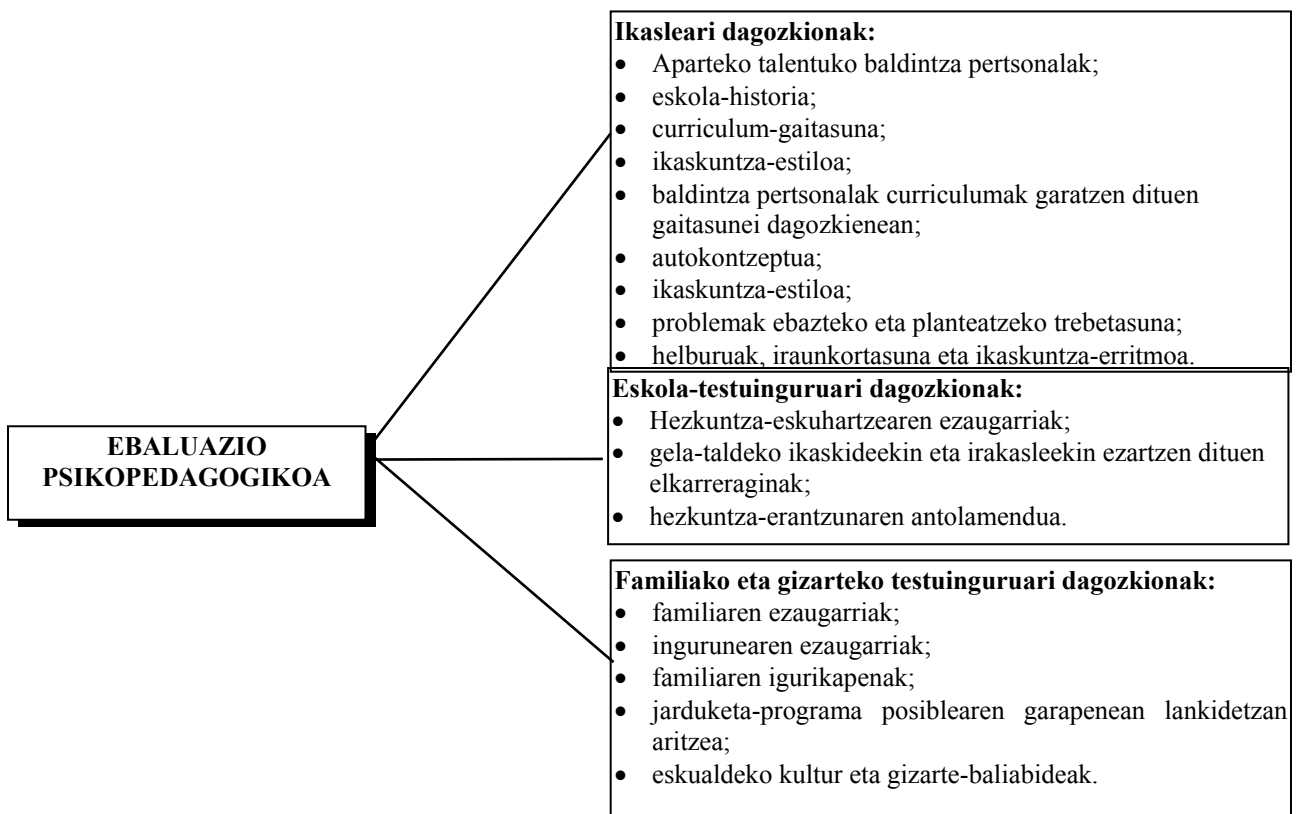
EBALUAZIO PSIKOPEDAGOGIKOA

Ikasleari dagozkionak:
- Aparteko talentuko baldintza pertsonalak;
- eskola-historia;
- curriculum-gaitasuna;
- ikaskuntza-estiloa;
- baldintza pertsonalak curriculumak garatzen dituen gaitasunei dagozkienean;
- autokontzeptua;
- ikaskuntza-estiloa;
- problemak ebazteko eta planteatzeko trebetasuna;
- helburuak, iraunkortasuna eta ikaskuntza-erritmoa.

Eskola-testuinguruari dagozkionak:
- Hezkuntza-eskuhartzearen ezaugarriak;
- gela-taldeko ikaskideekin eta irakasleekin ezartzen dituen elkarreraginak;
- hezkuntza-erantzunaren antolamendua.

Familiako eta gizarteko testuinguruari dagozkionak:
- familiaren ezaugarriak;
- ingurunearen ezaugarriak;
- familiaren igurikapenak;
- jarduketa-programa posiblearen garapenean lankidetzan aritzea;
- eskualdeko kultur eta gizarte-baliabideak.